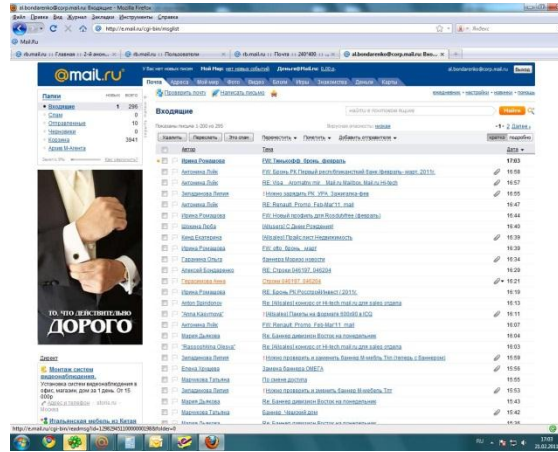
al.bondarenko@corp.mail.ru: Входящие - Mozilla Firefox

Файл Правка Вид Журнал Закладки Инструменты Справка

http://e.mail.ru/cgi-bin/msglist

Яндекс

Mail.Ru

rb.mail.ru :: Главная :: 2-й аквм... | rb.mail.ru :: Пользователи | rb.mail.ru :: Почта :: 240*400 | al.bondarenko@corp.mail.ru: Вхо...

@mail.ru

Почта Адреса Мой мир Фото Видео Блоги Игры Знакомства Деньги Карты

al.bondarenko@corp.mail.ru Выход

Папки новых всего

Входящие 1 296
Спам 0
Отправленные 10
Черновики 0
Корзина 3841

Проверить почту Написать письмо

Входящие

Найти

Показаны письма 1-300 из 296

Удалить Переслать Это спам Переместить Пометить Добавить отправителя

Автор Тема Дата

| Автор | Тема | Дата |
|---|---|---|
| Ирина Рождалова | FW: Тинькофф. бронь. февраль | 17:03 |
| Антонина Лийк | FW: Бронь РК Первый республиканский банк Ижевск - март 2011г. | 16:59 |
| Антонина Лийк | RE: Vesa_ Aromatic.mr_ Mail.ru Mailbox, Mail.ru Hi-tech | 16:57 |
| Запорожнова Лилия | Нужно заредить РК УРА. Заморозка фев | 16:55 |
| Антонина Лийк | RE: Renault_Promo_Feb-Mar'11_mail | 16:47 |
| Ирина Рождалова | FW: Новый профиль для Roodubflex (февраль) | 16:44 |
| Шпанко Люба | [Mbk.ru] С Днем Рождения! | 16:40 |
| Кнор Екатерина | [Afisha] Прайс-лист Недвижимость | 16:39 |
| Ирина Рождалова | FW: обо_бронь_март | 16:39 |
| Гаранина Ольга | Баннера Мариио новости | 16:34 |
| Алексей Бондаренко | RE: Строки 046197_046204 | 16:29 |
| Перевалова Анна | Строки 046197_046204 | 16:21 |
| Ирина Рождалова | RE: Бронь РК РоссгосИнвест (2011г. | 16:19 |
| Anton Spiridonov | Re: [Afisha] конкурс от Hi-tech.mail.ru для Saleo.urgata | 16:15 |
| "Анна Кашутина" | [Afisha] Пакеты на февраль 600x90 в ICQ | 16:11 |
| Антонина Лийк | FW: Renault_Promo_Feb-Mar'11_mail | 16:07 |
| Мария Дьякова | Re: Баннер девелопи Восток на понедельник | 16:04 |
| "Raissaishina Oksana" | Re: [Afisha] конкурс от Hi-tech.mail.ru для Saleo.urgata | 16:03 |
| Запорожнова Лилия | Нужно проверить и заменить Баннер М-мебль Топ (теперь с баннером) | 15:59 |
| Елена Шорова | Замена баннера OMEGA | 15:59 |
| Марченкова Татьяна | По смене доступа | 15:55 |
| Запорожнова Лилия | Нужно проверить и заменить Баннер М-мебель Топ | 15:53 |
| Мария Дьякова | Re: Баннер девелопи Восток на понедельник | 15:43 |
| Марченкова Татьяна | Баннер, Чайкова дом | 15:42 |

1 2 Далее

краткое подробно

ТО, ЧТО ДЕЙСТВИТЕЛЬНО
ДОРОГО

Директ

Монтаж систем видеонаблюдения
Установка системы видеонаблюдения в офис, магазин, дом за 1 день. От 15 000р

Итальянская мебель из Китая

http://ru.mail.ru/cgi-bin/readmsg?id=1298294513000000

RU 17:03